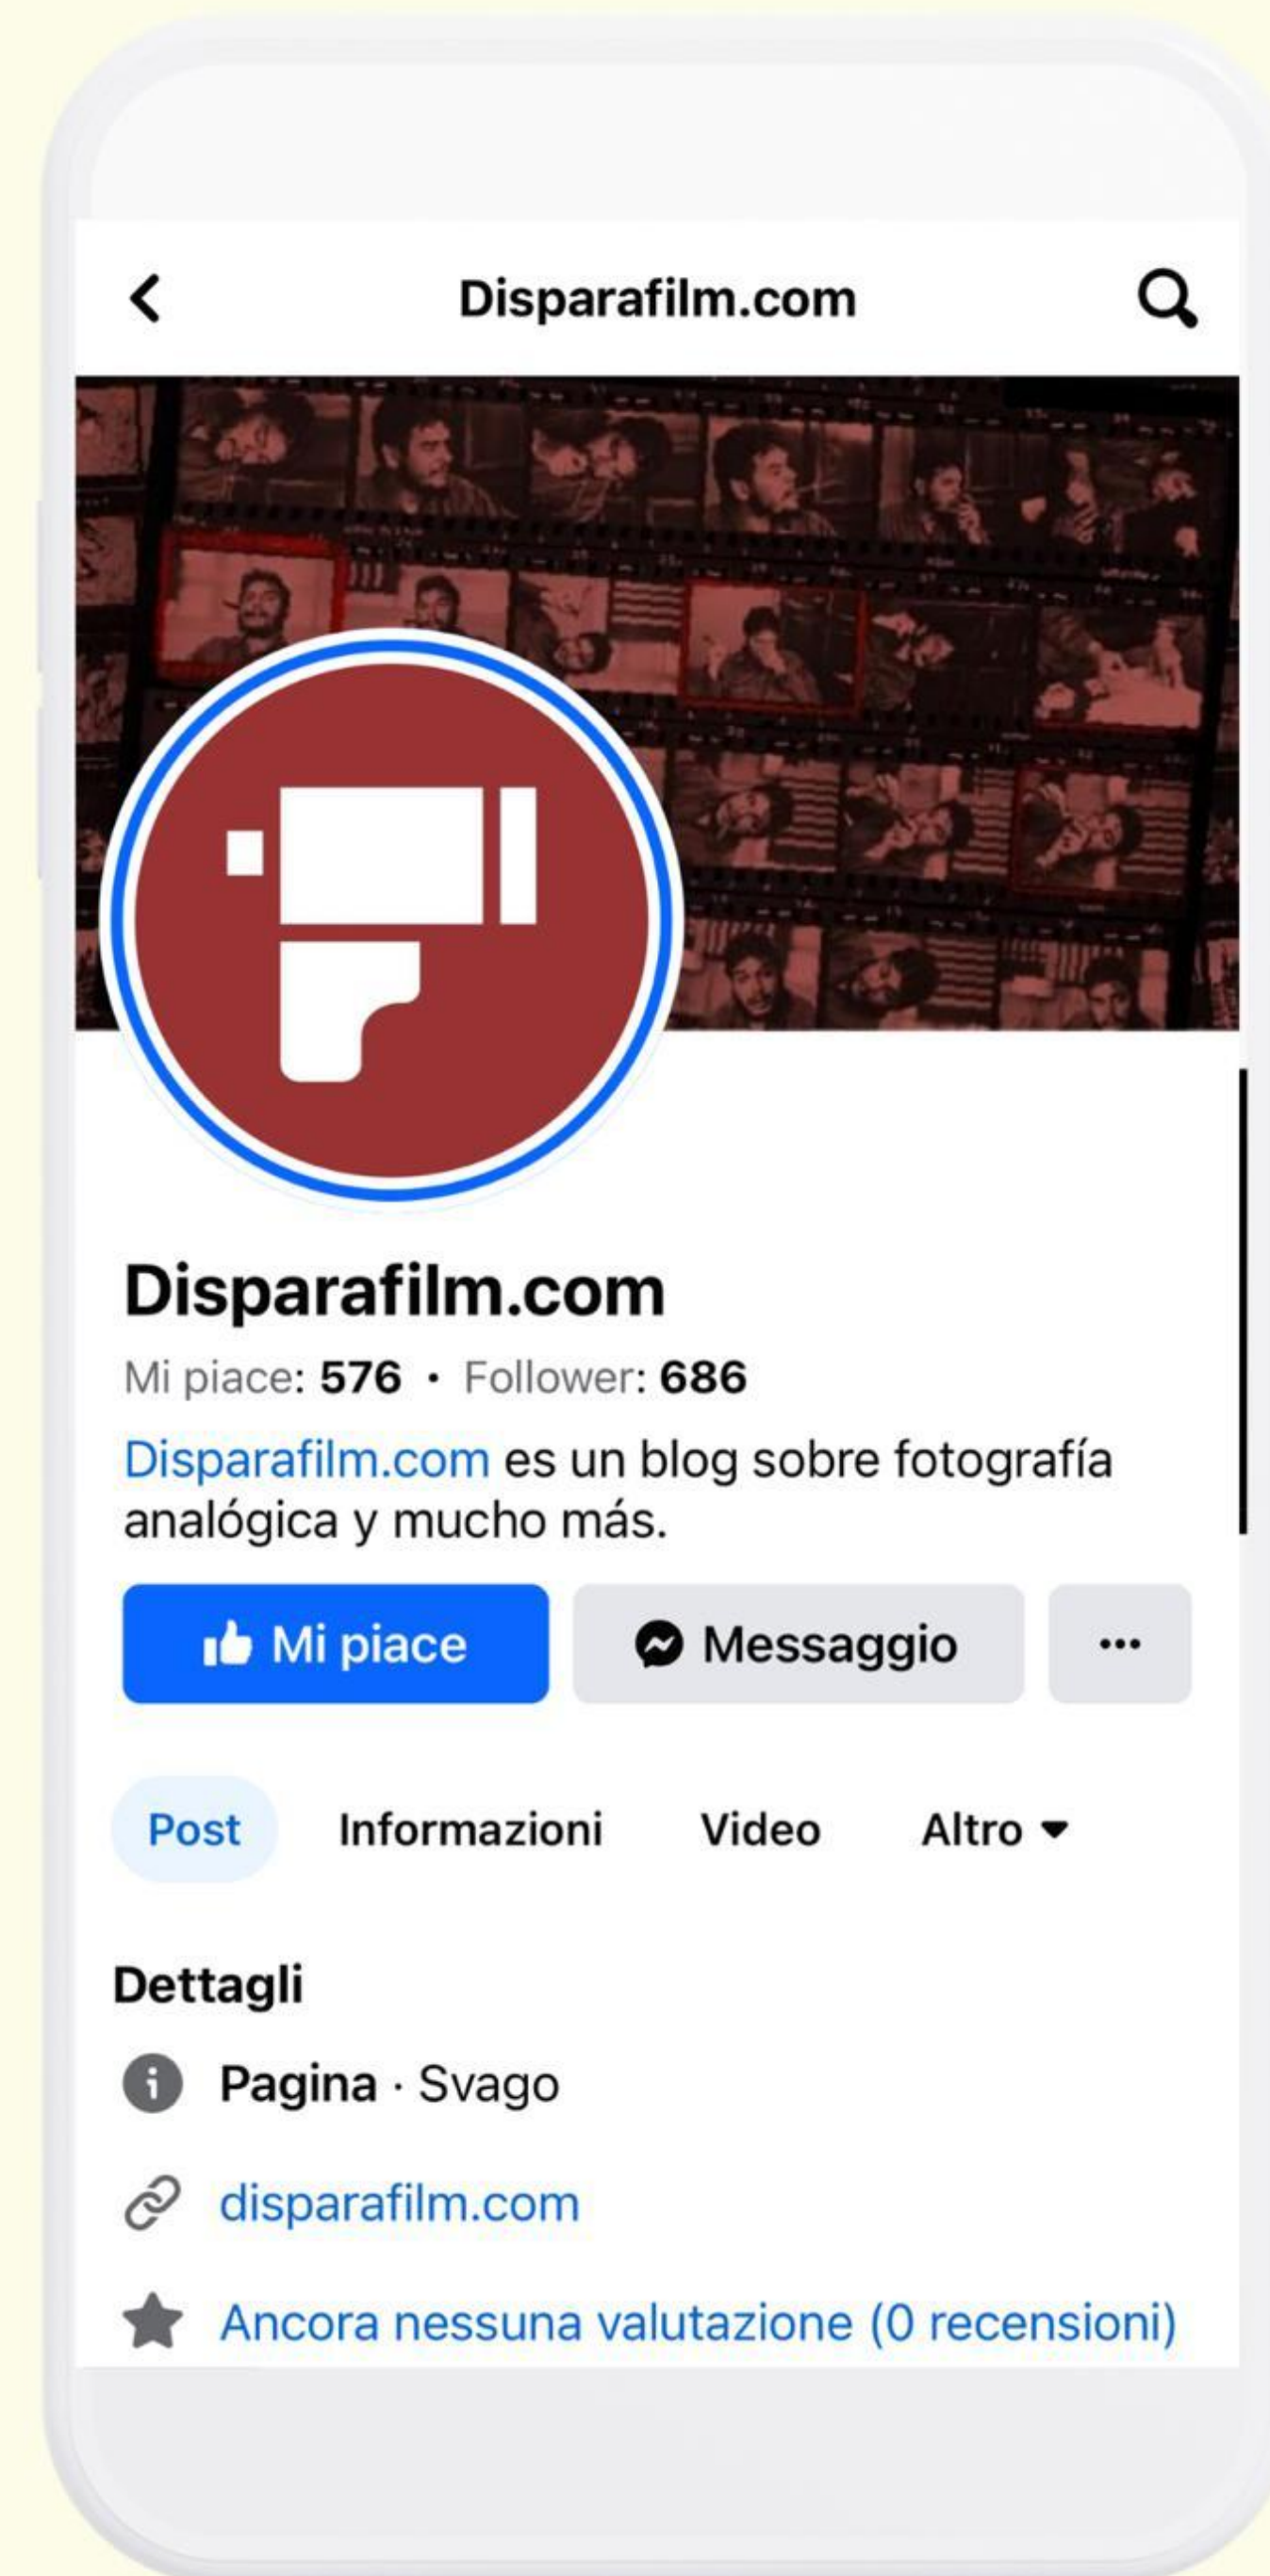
Disparafilm.com

Disparafilm.com

Mi piace: 576 · Follower: 686

Disparafilm.com es un blog sobre fotografía analógica y mucho más.

Mi piace

Messaggio

...

Post Informazioni Video Altro

Dettagli

Pagina · Svago

disparafilm.com

Ancora nessuna valutazione (0 recensioni)